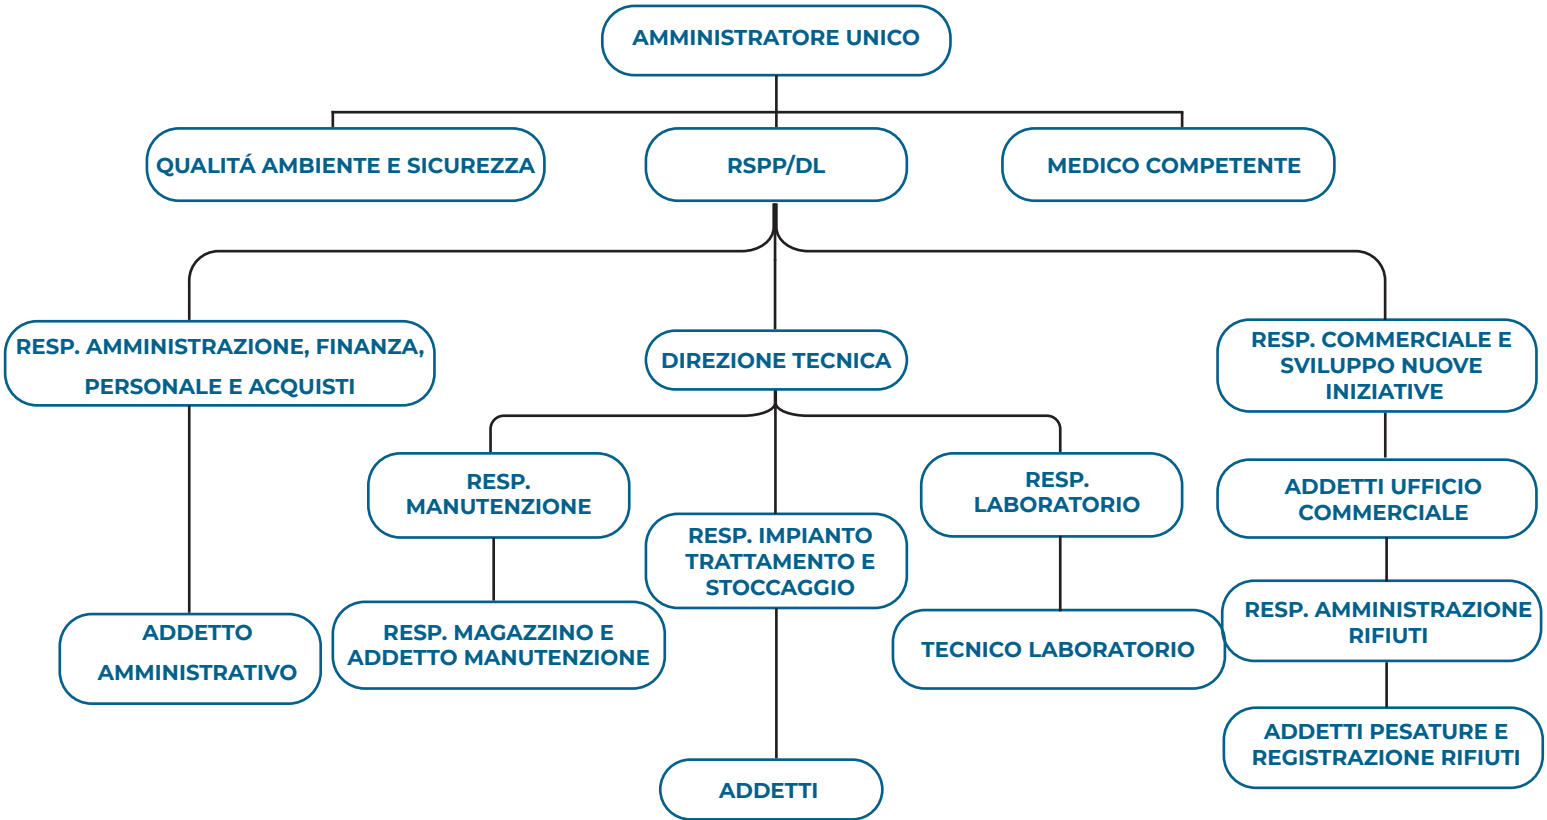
AMMINISTRATORE UNICO

QUALITÁ AMBIENTE E SICUREZZA

RSPP/DL

MEDICO COMPETENTE

RESP. AMMINISTRAZIONE, FINANZA, PERSONALE E ACQUISTI

DIREZIONE TECNICA

RESP. COMMERCIALE E SVILUPPO NUOVE INIZIATIVE

RESP. MANUTENZIONE

RESP. IMPIANTO TRATTAMENTO E STOCCAGGIO

RESP. LABORATORIO

ADDETTI UFFICIO COMMERCIALE

ADDETTO AMMINISTRATIVO

RESP. MAGAZZINO E ADDETTO MANUTENZIONE

TECNICO LABORATORIO

RESP. AMMINISTRAZIONE RIFIUTI

ADDETTI PESATURE E REGISTRAZIONE RIFIUTI

ADDETTI